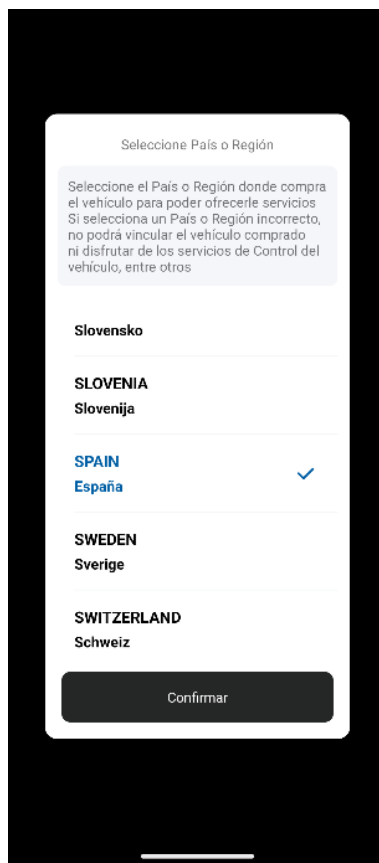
Seleccione País o Región

Seleccione el País o Región donde compra el vehículo para poder ofrecerle servicios Si selecciona un País o Región incorrecto, no podrá vincular el vehículo comprado ni disfrutar de los servicios de Control del vehículo, entre otros

Slovensko

SLOVENIA
Slovenija

SPAIN
España

SWEDEN
Sverige

SWITZERLAND
Schweiz

Confirmar